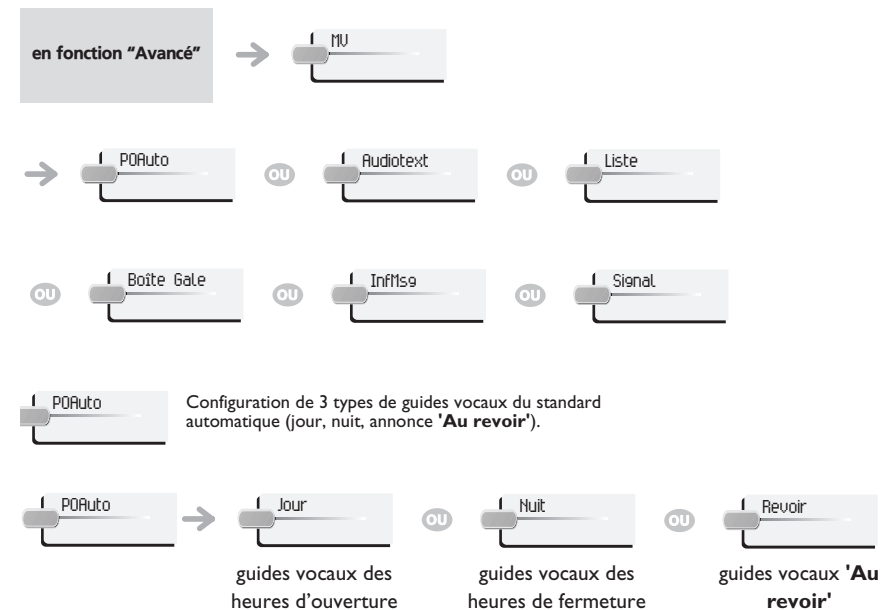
en fonction “Avancé”

MV

POAuto

ou

Audiotext

ou

Liste

ou

Boîte Gale

ou

InfMsg

ou

Signal

POAuto

Configuration de 3 types de guides vocaux du standard automatique (jour, nuit, annonce **'Au revoir'**).

POAuto

Jour

guides vocaux des heures d’ouverture

ou

Nuit

guides vocaux des heures de fermeture

ou

Revoir

guides vocaux **'Au revoir'**